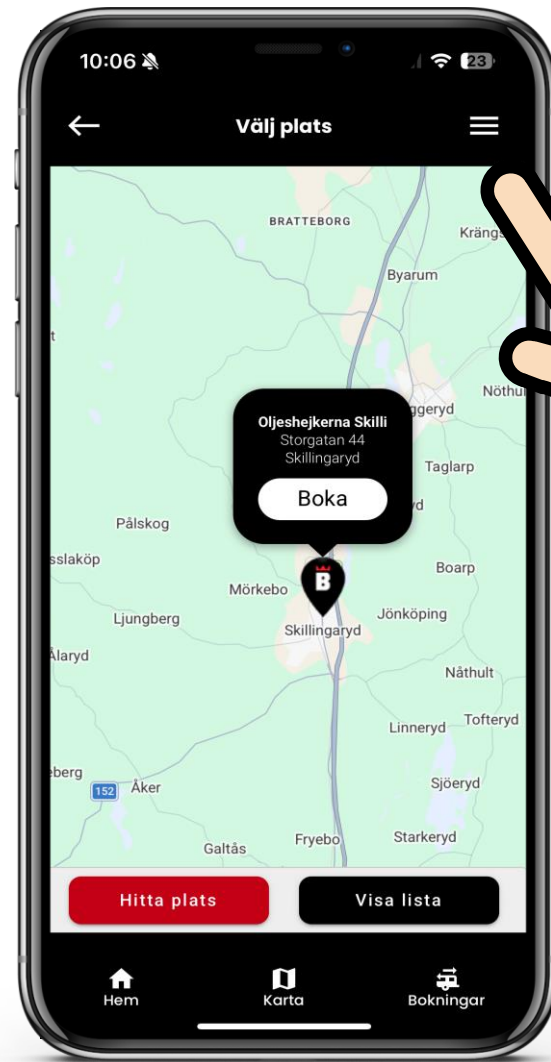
10:06
23

Välj plats

BRATTEBORG
Krängs
Byarum
Nöthu
ggeryd
Taglarp
d
Pålskog
sslaköp
Mörkebo
Boarp
Jönköping
Ljungberg
Skillingaryd
Ålaryd
Nåthult
Linneryd
Tofteryd
eberg
152
Åker
Sjöeryd
Starkeryd
Fryebo
Galtås

Oljeshejkerna Skilli
Storgatan 44
Skillingaryd
Boka

B

Hitta plats
Visa lista

Hem
Karta
Bokningar